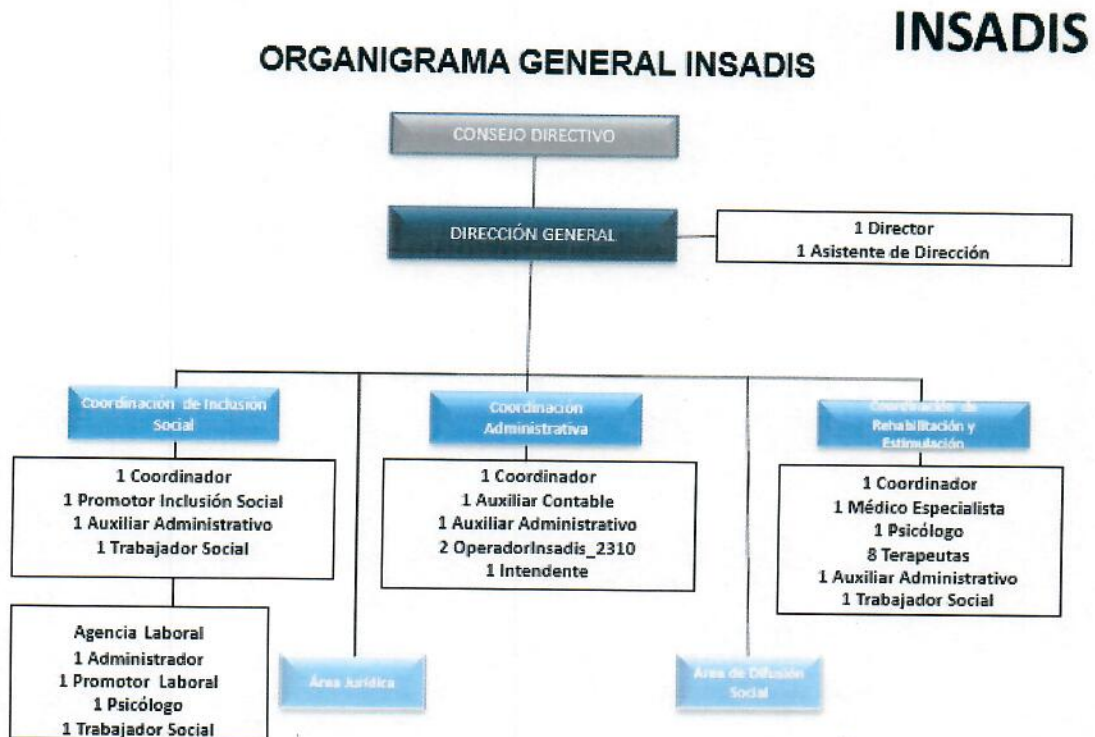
INSADIS

ORGANIGRAMA GENERAL INSADIS

CONSEJO DIRECTIVO

DIRECCIÓN GENERAL

1 Director
1 Asistente de Dirección

Coordinación de Inclusión Social

1 Coordinador
1 Promotor Inclusión Social
1 Auxiliar Administrativo
1 Trabajador Social

Agencia Laboral
1 Administrador
1 Promotor Laboral
1 Psicólogo
1 Trabajador Social

Área Jurídica

Coordinación Administrativa

1 Coordinador
1 Auxiliar Contable
1 Auxiliar Administrativo
2 OperadorInsadis_2310
1 Intendente

Área de Difusión Social

Coordinación de Rehabilitación y Estimulación

1 Coordinador
1 Médico Especialista
1 Psicólogo
8 Terapeutas
1 Auxiliar Administrativo
1 Trabajador Social